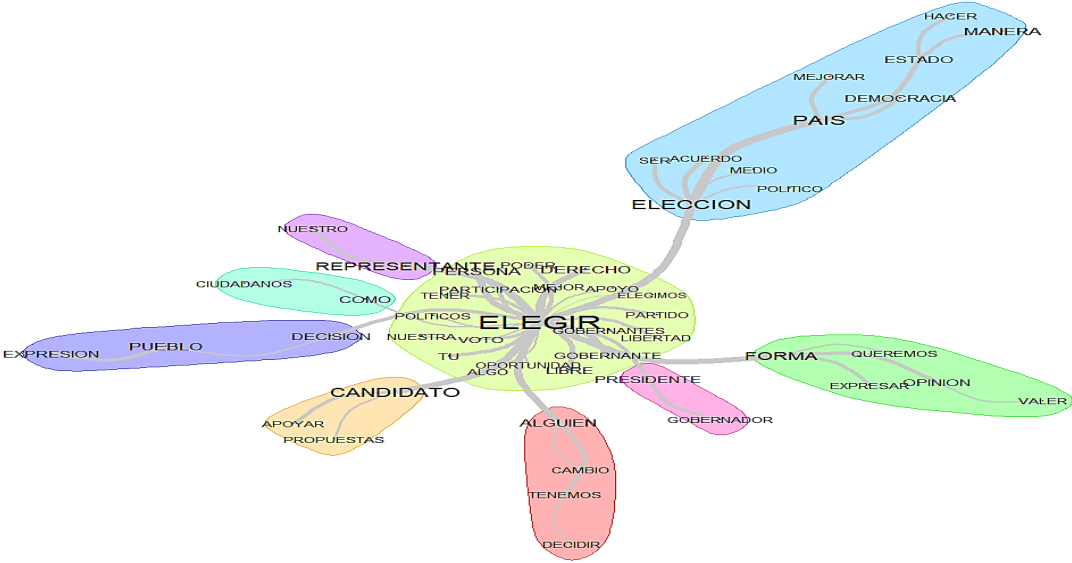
HACER
MANERA
ESTADO
MEJORAR
DEMOCRACIA
PAIS
SER
ACUERDO
MEDIO
POLITICO
ELECCION
NUESTRO
REPRESENTANTE
PERSONA
PODER
DERECHO
CIUDADANOS
PARTICIPACION
MEJOR
APOYO
TENER
ELEGIMOS
COMO
POLITICOS
PARTIDO
ELEGIR
GOBERNANTES
DECISION
NUESTRA
VOTO
LIBERTAD
EXPRESION
PUEBLO
TU
GOBERNANTE
FORMA
QUEREMOS
ALGO
LIBRE
OPORTUNIDAD
PRESIDENTE
CANDIDATO
EXPRESAR
OPINION
VALER
APOYAR
PROPUESTAS
ALGUIEN
GOBERNADOR
CAMBIO
TENEMOS
DECIDIR